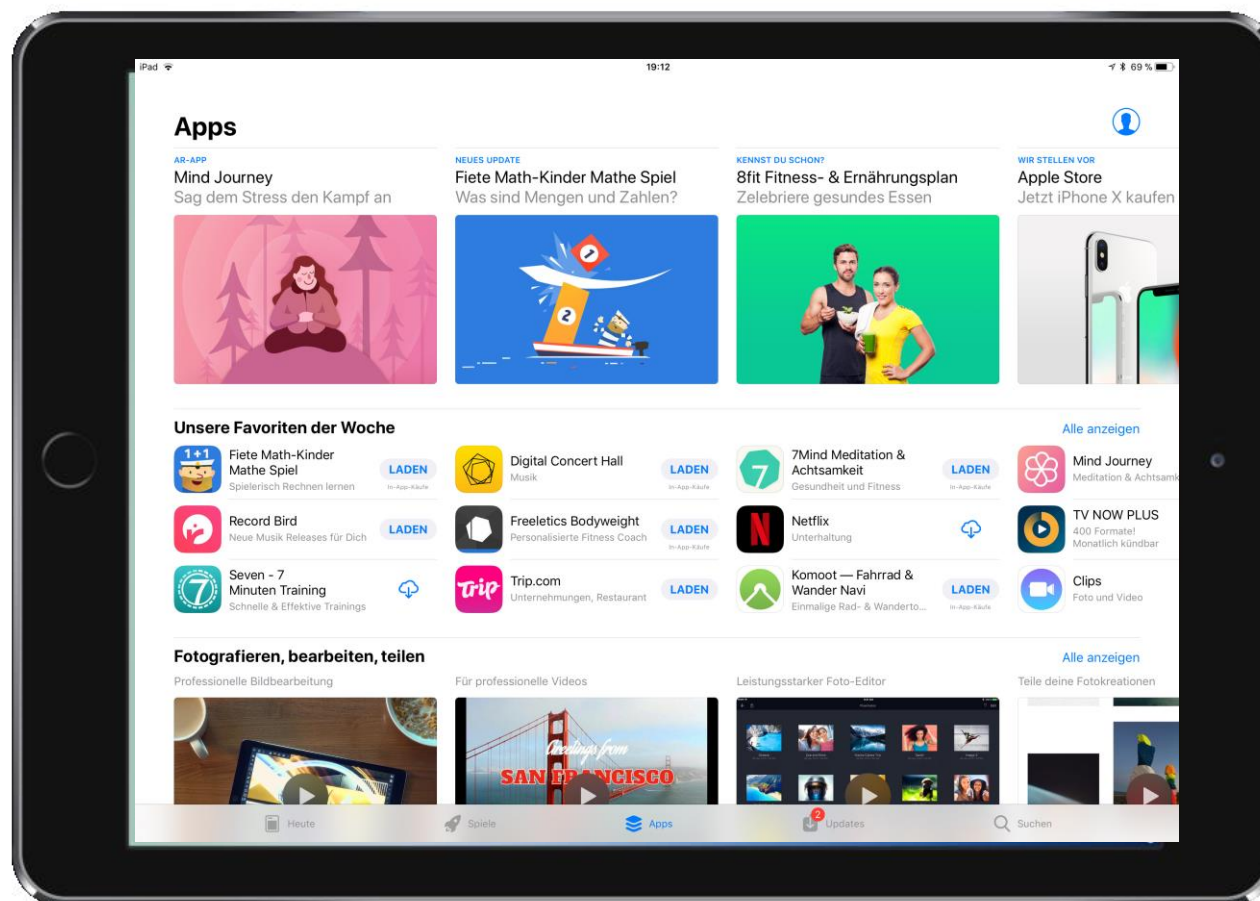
iPad

19:12

69 %

Apps

AR-APP
Mind Journey
Sag dem Stress den Kampf an

NEUES UPDATE
Fiete Math-Kinder Mathe Spiel
Was sind Mengen und Zahlen?

KENNST DU SCHON?
8fit Fitness- & Ernährungsplan
Zelebriere gesundes Essen

WIR STELLEN VOR
Apple Store
Jetzt iPhone X kaufen

Unsere Favoriten der Woche

Alle anzeigen

Fiete Math-Kinder Mathe Spiel
Spielerisch Rechnen lernen
LADEN
In-App-Käufe

Digital Concert Hall
Musik
LADEN
In-App-Käufe

7Mind Meditation & Achtsamkeit
Gesundheit und Fitness
LADEN
In-App-Käufe

Mind Journey
Meditation & Achtsamk

Record Bird
Neue Musik Releases für Dich
LADEN

Freeletics Bodyweight
Personalisierte Fitness Coach
LADEN
In-App-Käufe

Netflix
Unterhaltung

TV NOW PLUS
400 Formate!
Monatlich kündbar

Seven - 7 Minuten Training
Schnelle & Effektive Trainings

Trip.com
Unternehmungen, Restaurant
LADEN

Komoot — Fahrrad & Wander Navi
Einmalige Rad- & Wanderto...
LADEN
In-App-Käufe

Clips
Foto und Video

Fotografieren, bearbeiten, teilen

Alle anzeigen

Professionelle Bildbearbeitung

Für professionelle Videos

Leistungsstarker Foto-Editor

Teile deine Fotokreationen

Greetings from SAN FRANCISCO

Heute

Spiele

Apps

2
Updates

Suchen